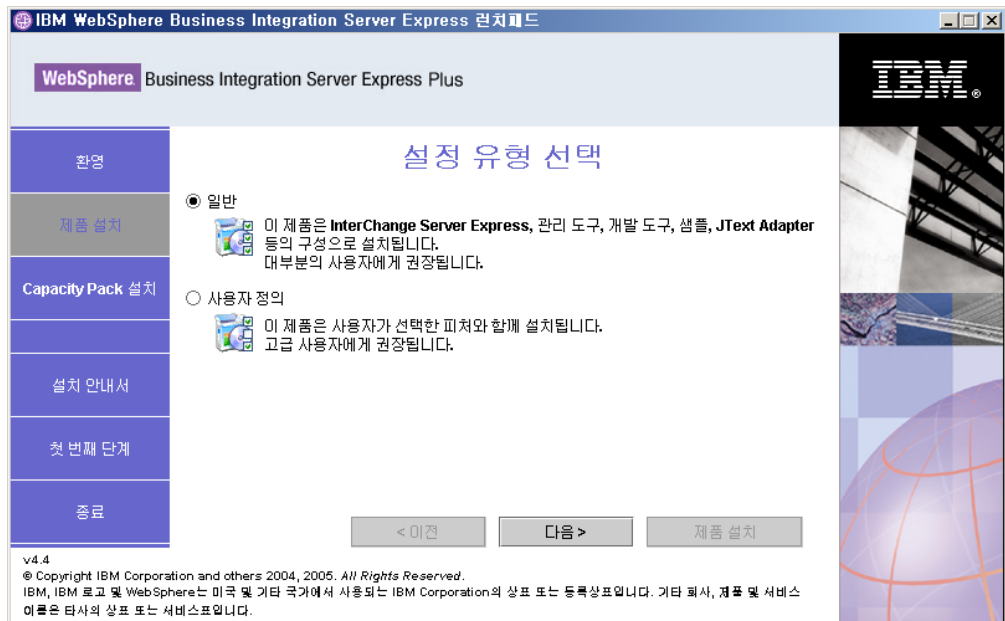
IBM WebSphere Business Integration Server Express 런치패드

WebSphere. Business Integration Server Express Plus

IBM.

환영

제품 설치

Capacity Pack 설치

설치 안내서

첫 번째 단계

종료

설정 유형 선택

일반

이 제품은 InterChange Server Express, 관리 도구, 개발 도구, 샘플, JText Adapter 등의 구성으로 설치됩니다.
대부분의 사용자에게 권장됩니다.

사용자 정의

이 제품은 사용자가 선택한 피처와 함께 설치됩니다.
고급 사용자에게 권장됩니다.

< 이전

다음 >

제품 설치

v4.4
© Copyright IBM Corporation and others 2004, 2005. All Rights Reserved.
IBM, IBM 로고 및 WebSphere는 미국 및 기타 국가에서 사용되는 IBM Corporation의 상표 또는 등록상표입니다. 기타 회사, 제품 및 서비스 이름은 타사의 상표 또는 서비스표입니다.